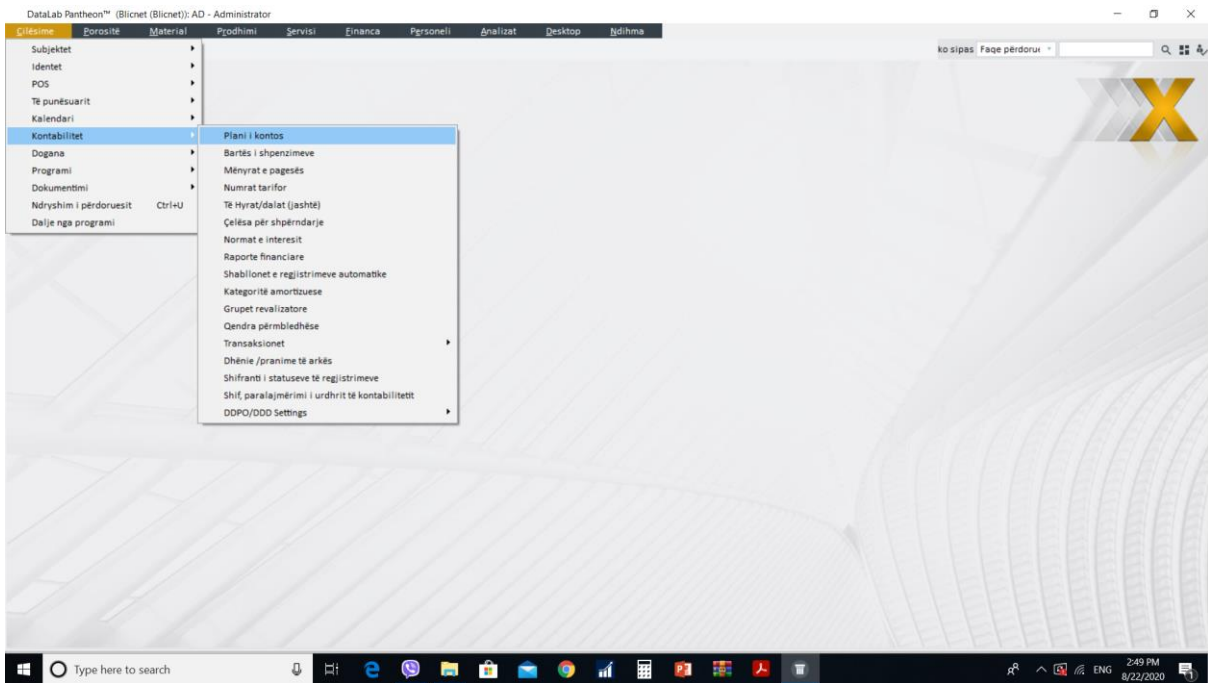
DataLab Pantheon™ (Blicnet (Blicnet)): AD - Administrator

Cilësime Porositë Material Prodhimi Servisi Financa Personeli Analizat Desktop Ndihma

ko sipas Faqe përdorue

Subjektet
Identet
POS
Të punësuarit
Kalendari
Kontabilitet
Dogana
Programi
Dokumentimi
Ndryshim i përdoruesit Ctrl+U
Dalje nga programi

Plani i kontos
Bartës i shpenzimeve
Mënyrat e pagesës
Numrat tarifor
Të Hyrat/dalat (jashtë)
Çelësa për shpërndarje
Normat e interesit
Raporte financiare
Shabllonet e regjistrimeve automatike
Kategoritë amortizuese
Grupet revalizatore
Qendra përmbledhëse
Transaksionet
Dhënie /pranime të arkës
Shifranti i statuseve të regjistrimeve
Shif, paralajmërimi i urdhrit të kontabilitetit
DDPO/DDD Settings

Type here to search

ENG 2:49 PM 8/22/2020